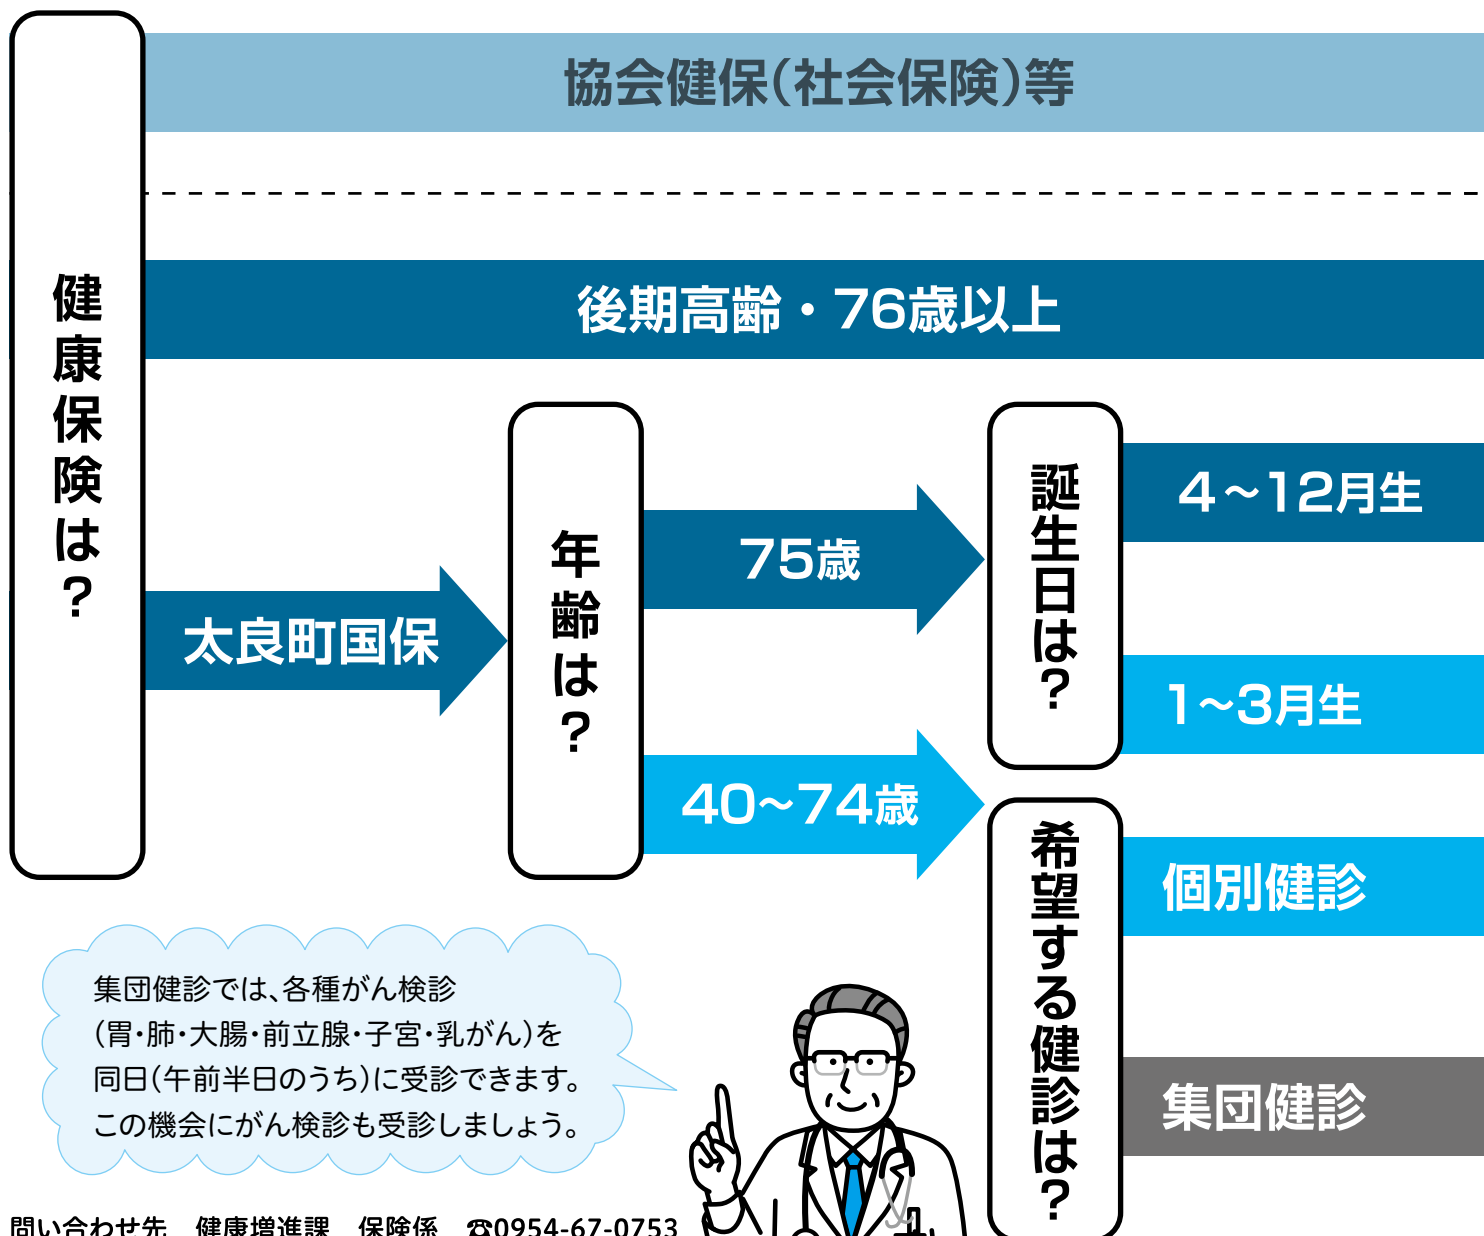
健康保険は？

協会健保(社会保険)等

後期高齢・76歳以上

太良町国保

年齢は？

75歳

40~74歳

誕生日は？

4~12月生

1~3月生

希望する健診は？

個別健診

集団健診

集団健診では、各種がん検診(胃・肺・大腸・前立腺・子宮・乳がん)を同日(午前半日のうち)に受診できます。この機会にがん検診も受診しましょう。

問い合わせ先　健康増進課　保険係　☎0954-67-0753